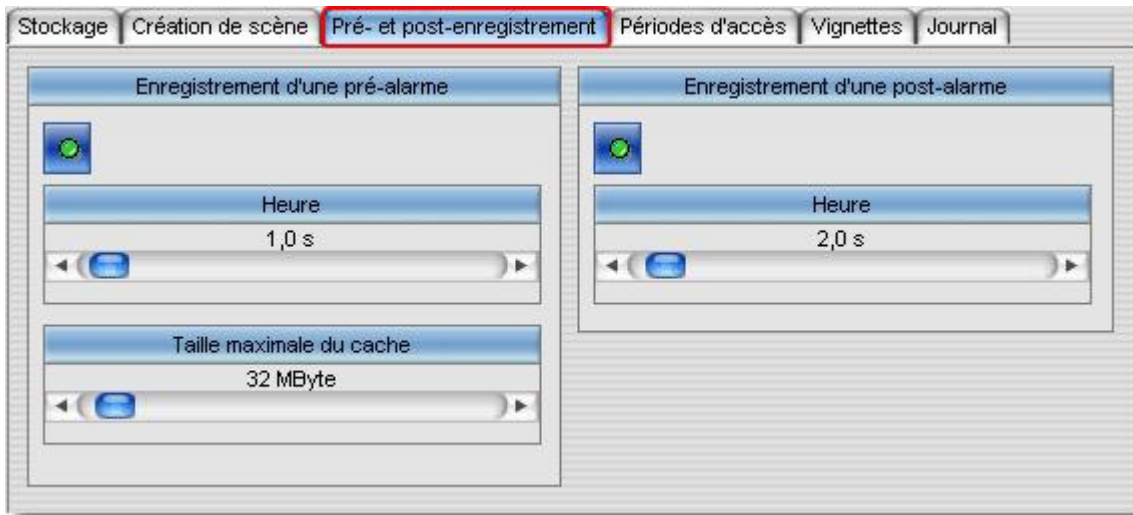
Stockage | Création de scène | Pré- et post-enregistrement | Périodes d'accès | Vignettes | Journal

Enregistrement d'une pré-alarme

Heure

1,0 s

Taille maximale du cache

32 MByte

Enregistrement d'une post-alarme

Heure

2,0 s